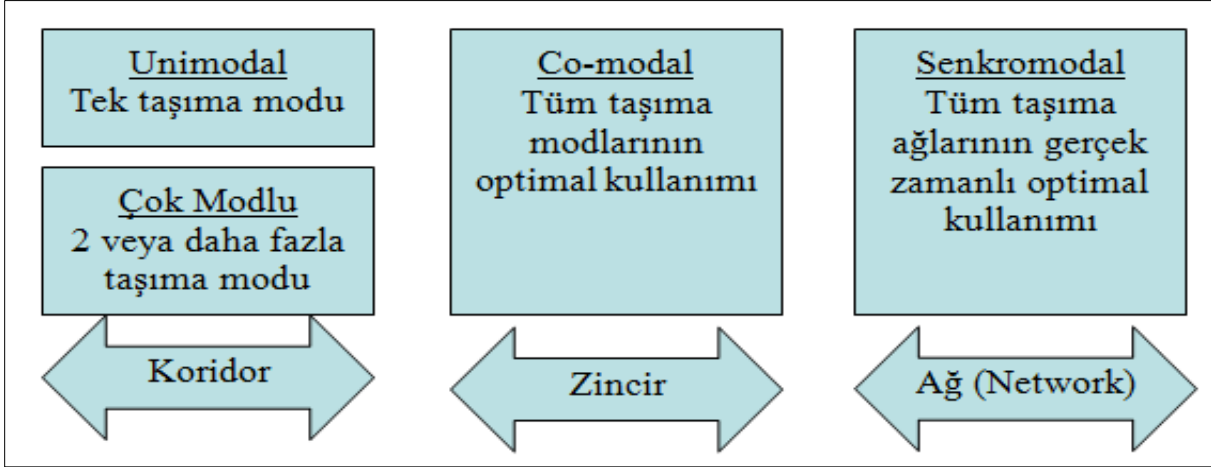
Unimodal
Tek taşıma modu

Çok Modlu
2 veya daha fazla taşıma modu

Koridor

Co-modal
Tüm taşıma modlarının optimal kullanımı

Zincir

Senkromodal
Tüm taşıma ağlarının gerçek zamanlı optimal kullanımı

Ağ (Network)